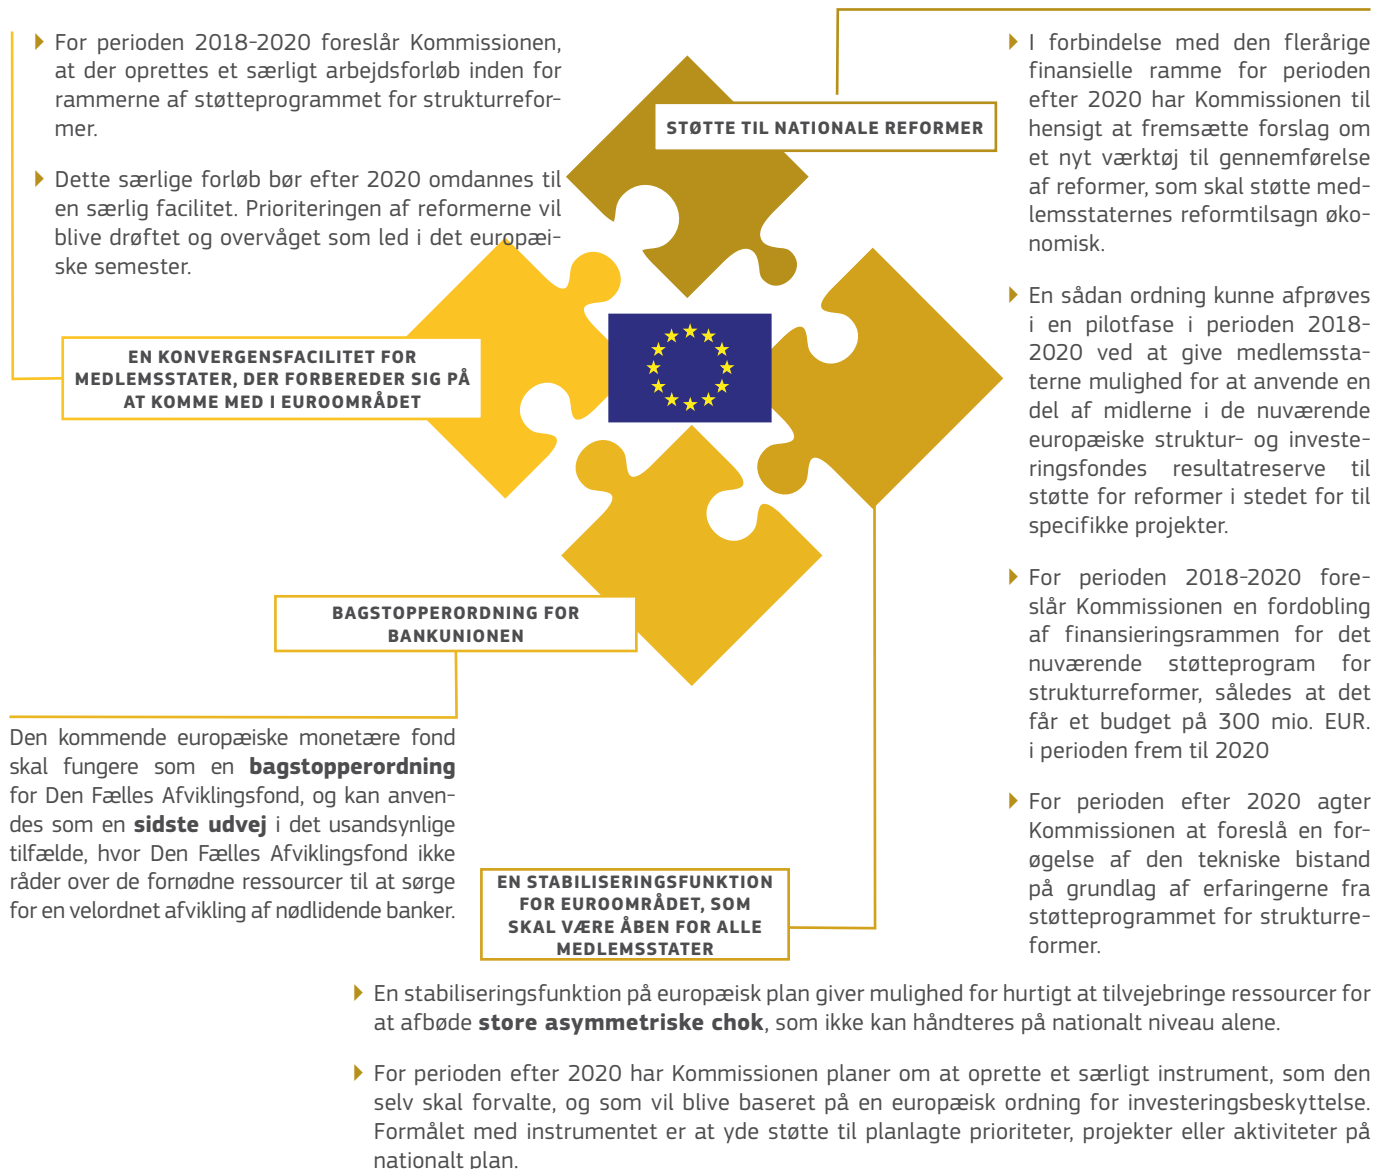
For perioden 2018-2020 foreslår Kommissionen, at der oprettes et særligt arbejdsforløb inden for rammerne af støtteprogrammet for strukturreformer.

Dette særlige forløb bør efter 2020 omdannes til en særlig facilitet. Prioriteringen af reformerne vil blive drøftet og overvåget som led i det europæiske semester.

EN KONVERGENSFACILITET FOR MEDLEMSSTATER, DER FORBEREDER SIG PÅ AT KOMME MED I EUROOMRÅDET

STØTTE TIL NATIONALE REFORMER

I forbindelse med den flerårige finansielle ramme for perioden efter 2020 har Kommissionen til hensigt at fremsætte forslag om et nyt værktøj til gennemførelse af reformer, som skal støtte medlemsstaternes reformtilsagn økonomisk.

En sådan ordning kunne afprøves i en pilotfase i perioden 2018-2020 ved at give medlemsstaterne mulighed for at anvende en del af midlerne i de nuværende europæiske struktur- og investeringsfondes resultatreserve til støtte for reformer i stedet for til specifikke projekter.

For perioden 2018-2020 foreslår Kommissionen en fordobling af finansieringsrammen for det nuværende støtteprogram for strukturreformer, således at det får et budget på 300 mio. EUR. i perioden frem til 2020

For perioden efter 2020 agter Kommissionen at foreslå en forøgelse af den tekniske bistand på grundlag af erfaringerne fra støtteprogrammet for strukturreformer.

BAGSTOPPERORDNING FOR BANKUNIONEN

Den kommende europæiske monetære fond skal fungere som en **bagstopperordning** for Den Fælles Afviklingsfond, og kan anvendes som en **sidste udvej** i det usandsynlige tilfælde, hvor Den Fælles Afviklingsfond ikke råder over de fornødne ressourcer til at sørge for en velordnet afvikling af nødlidende banker.

EN STABILISERINGSFUNKTION FOR EUROOMRÅDET, SOM SKAL VÆRE ÅBEN FOR ALLE MEDLEMSSTATER

En stabiliseringsfunktion på europæisk plan giver mulighed for hurtigt at tilvejebringe ressourcer for at afbøde **store asymmetriske chok**, som ikke kan håndteres på nationalt niveau alene.

For perioden efter 2020 har Kommissionen planer om at oprette et særligt instrument, som den selv skal forvalte, og som vil blive baseret på en europæisk ordning for investeringsbeskyttelse. Formålet med instrumentet er at yde støtte til planlagte prioriteter, projekter eller aktiviteter på nationalt plan.